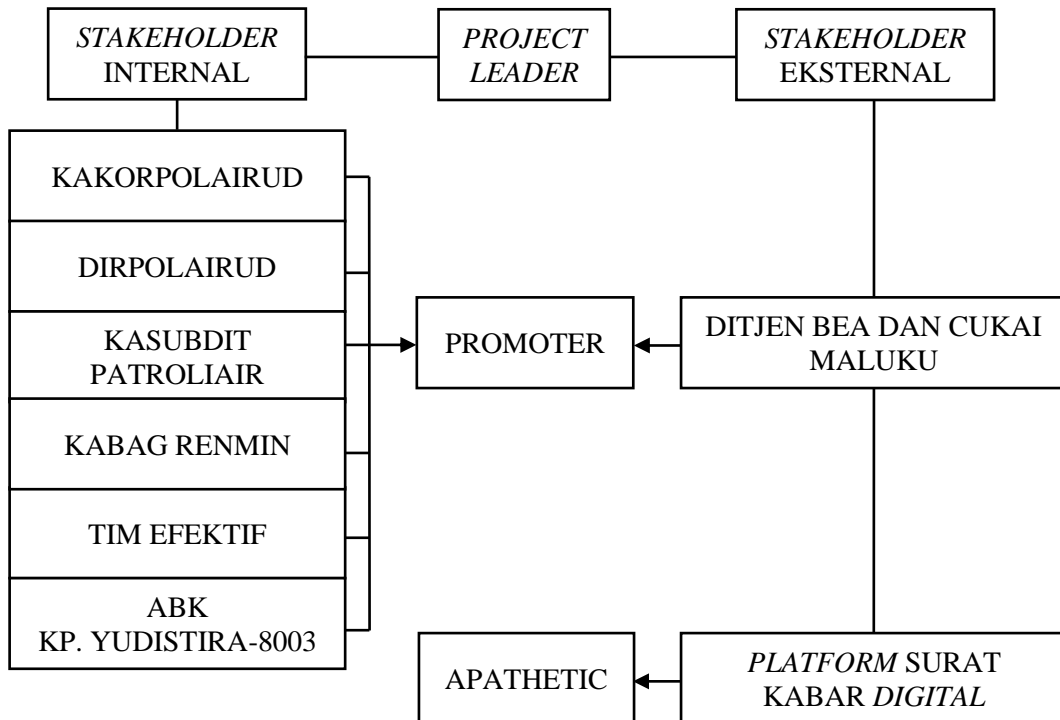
STAKEHOLDER INTERNAL

PROJECT LEADER

STAKEHOLDER EKSTERNAL

KAKORPOLAIRUD

DIRPOLAIRUD

KASUBDIT PATROLIAIR

KABAG RENMIN

TIM EFEKTIF

ABK KP. YUDISTIRA-8003

PROMOTER

DITJEN BEA DAN CUKAI MALUKU

APATHETIC

PLATFORM SURAT KABAR DIGITAL